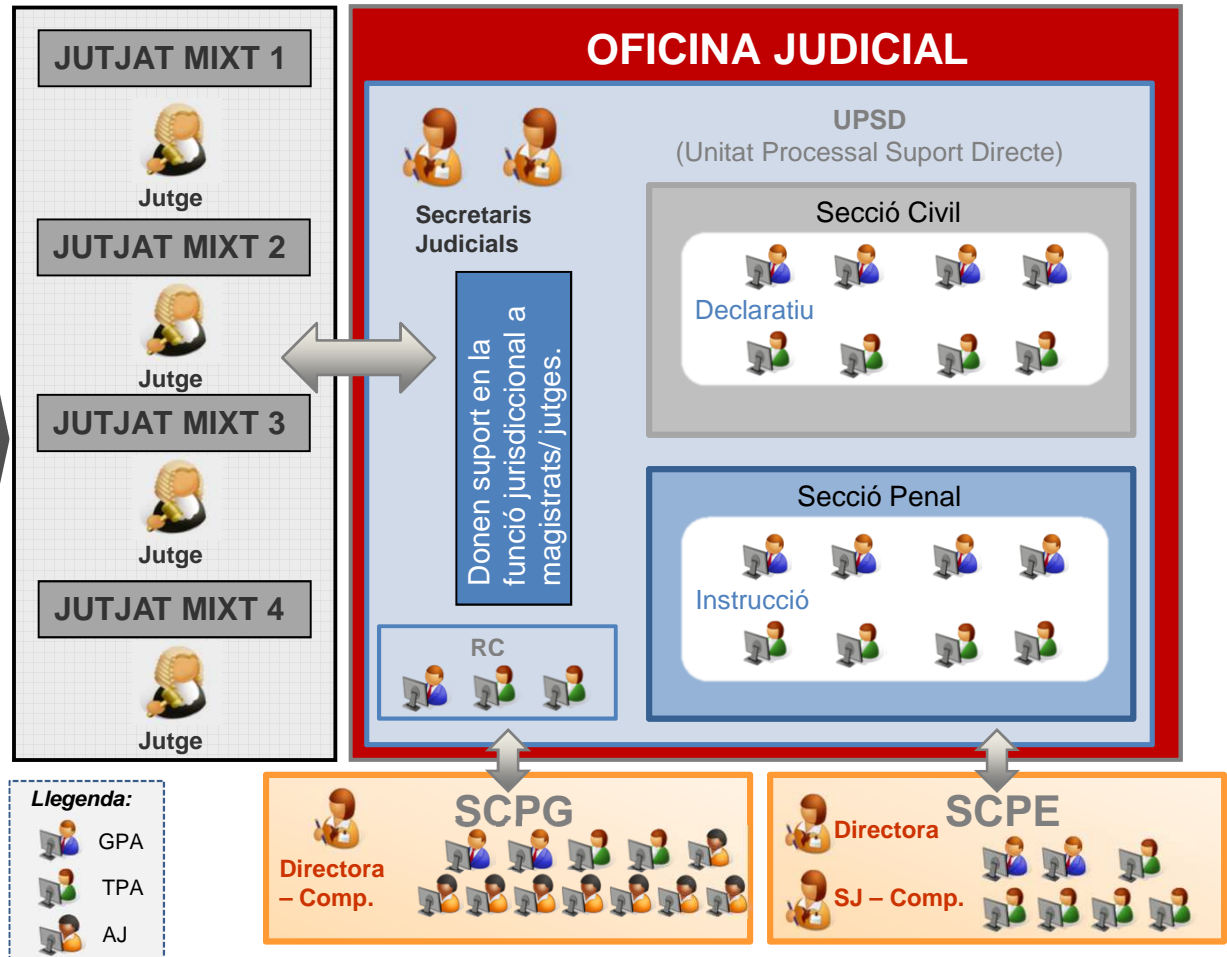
JUTJAT MIXT 1

Jutge

JUTJAT MIXT 2

Jutge

JUTJAT MIXT 3

Jutge

JUTJAT MIXT 4

Jutge

OFICINA JUDICIAL

Secretaris Judicials

Donen suport en la funció jurisdiccional a magistrats/ jutges.

UPSD
(Unitat Processal Suport Directe)

Secció Civil

Declaratiu

Secció Penal

Instrucció

RC

Llegenda:
GPA
TPA
AJ

SCPG
Directora – Comp.

SCPE
Directora
SJ – Comp.